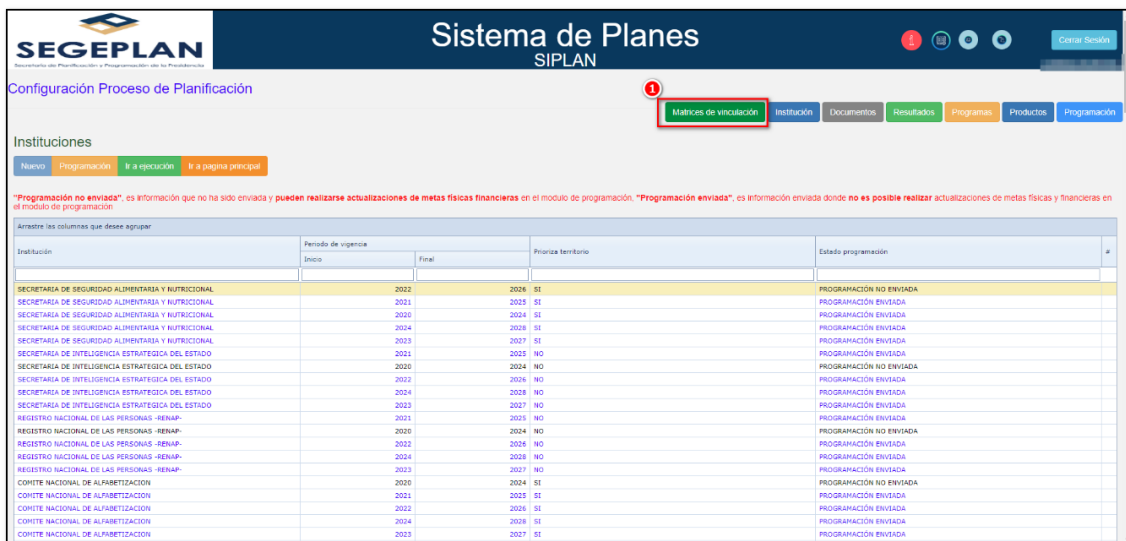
SEGEPLAN
Secretaría de Planificación y Programación de la Presidencia

Sistema de Planes
SIPLAN

Cerrar Sesión

Configuración Proceso de Planificación

1

Matrices de vinculación | Institución | Documentos | Resultados | Programas | Productos | Programación

Instituciones

Nuevo | Programación | Ir a ejecución | Ir a pagina principal

"Programación no enviada", es información que no ha sido enviada y pueden realizarse actualizaciones de metas físicas financieras en el modulo de programación. "Programación enviada", es información enviada donde no es posible realizar actualizaciones de metas físicas y financieras en el modulo de programación

Arrastre las columnas que desee agrupar

| Institución | Periodo de vigencia Inicio | Final | Prioriza territorio | Estado programación | # |
|---|---|---|---|---|---|
| SECRETARIA DE SEGURIDAD ALIMENTARIA Y NUTRICIONAL | 2022 | 2026 | SI | PROGRAMACIÓN NO ENVIADA | |
| SECRETARIA DE SEGURIDAD ALIMENTARIA Y NUTRICIONAL | 2021 | 2025 | SI | PROGRAMACIÓN ENVIADA | |
| SECRETARIA DE SEGURIDAD ALIMENTARIA Y NUTRICIONAL | 2020 | 2024 | SI | PROGRAMACIÓN ENVIADA | |
| SECRETARIA DE SEGURIDAD ALIMENTARIA Y NUTRICIONAL | 2024 | 2028 | SI | PROGRAMACIÓN ENVIADA | |
| SECRETARIA DE SEGURIDAD ALIMENTARIA Y NUTRICIONAL | 2023 | 2027 | SI | PROGRAMACIÓN ENVIADA | |
| SECRETARIA DE INTELIGENCIA ESTRATEGICA DEL ESTADO | 2021 | 2025 | NO | PROGRAMACIÓN ENVIADA | |
| SECRETARIA DE INTELIGENCIA ESTRATEGICA DEL ESTADO | 2020 | 2024 | NO | PROGRAMACIÓN NO ENVIADA | |
| SECRETARIA DE INTELIGENCIA ESTRATEGICA DEL ESTADO | 2022 | 2026 | NO | PROGRAMACIÓN ENVIADA | |
| SECRETARIA DE INTELIGENCIA ESTRATEGICA DEL ESTADO | 2024 | 2028 | NO | PROGRAMACIÓN ENVIADA | |
| SECRETARIA DE INTELIGENCIA ESTRATEGICA DEL ESTADO | 2023 | 2027 | NO | PROGRAMACIÓN ENVIADA | |
| REGISTRO NACIONAL DE LAS PERSONAS -RENAP- | 2021 | 2025 | NO | PROGRAMACIÓN ENVIADA | |
| REGISTRO NACIONAL DE LAS PERSONAS -RENAP- | 2020 | 2024 | NO | PROGRAMACIÓN NO ENVIADA | |
| REGISTRO NACIONAL DE LAS PERSONAS -RENAP- | 2022 | 2026 | NO | PROGRAMACIÓN ENVIADA | |
| REGISTRO NACIONAL DE LAS PERSONAS -RENAP- | 2024 | 2028 | NO | PROGRAMACIÓN ENVIADA | |
| REGISTRO NACIONAL DE LAS PERSONAS -RENAP- | 2023 | 2027 | NO | PROGRAMACIÓN ENVIADA | |
| COMITE NACIONAL DE ALFABETIZACION | 2020 | 2024 | SI | PROGRAMACIÓN NO ENVIADA | |
| COMITE NACIONAL DE ALFABETIZACION | 2021 | 2025 | SI | PROGRAMACIÓN ENVIADA | |
| COMITE NACIONAL DE ALFABETIZACION | 2022 | 2026 | SI | PROGRAMACIÓN ENVIADA | |
| COMITE NACIONAL DE ALFABETIZACION | 2024 | 2028 | SI | PROGRAMACIÓN ENVIADA | |
| COMITE NACIONAL DE ALFABETIZACION | 2023 | 2027 | SI | PROGRAMACIÓN ENVIADA | |